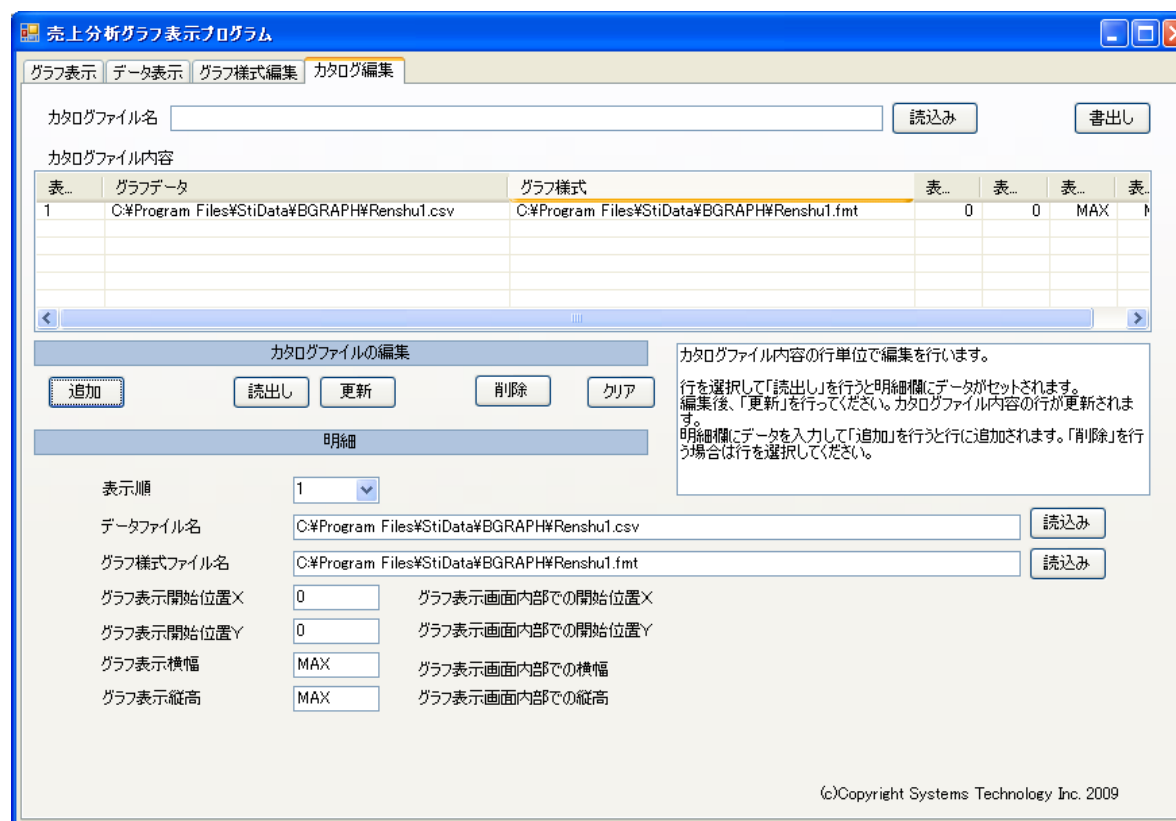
売上分析グラフ表示プログラム

グラフ表示 | データ表示 | グラフ様式編集 | カタログ編集

カタログファイル名 読込み 書出し

カタログファイル内容

| 表... | グラフデータ | グラフ様式 | 表... | 表... | 表... | 表... |
|---|---|---|---|---|---|---|
| 1 | C:¥Program Files¥StiData¥BGRAPH¥Renshu1.csv | C:¥Program Files¥StiData¥BGRAPH¥Renshu1.fmt | 0 | 0 | MAX | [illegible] |

カタログファイルの編集

追加 読出し 更新 削除 クリア

カタログファイル内容の行単位で編集を行います。

行を選択して「読出し」を行うと明細欄にデータがセットされます。編集後、「更新」を行ってください。カタログファイル内容の行が更新されます。
明細欄にデータを入力して「追加」を行うと行に追加されます。「削除」を行う場合は行を選択してください。

明細

表示順 1

データファイル名 C:¥Program Files¥StiData¥BGRAPH¥Renshu1.csv 読込み

グラフ様式ファイル名 C:¥Program Files¥StiData¥BGRAPH¥Renshu1.fmt 読込み

グラフ表示開始位置X 0 グラフ表示画面内部での開始位置X

グラフ表示開始位置Y 0 グラフ表示画面内部での開始位置Y

グラフ表示横幅 MAX グラフ表示画面内部での横幅

グラフ表示縦高 MAX グラフ表示画面内部での縦高

(c)Copyright Systems Technology Inc. 2009